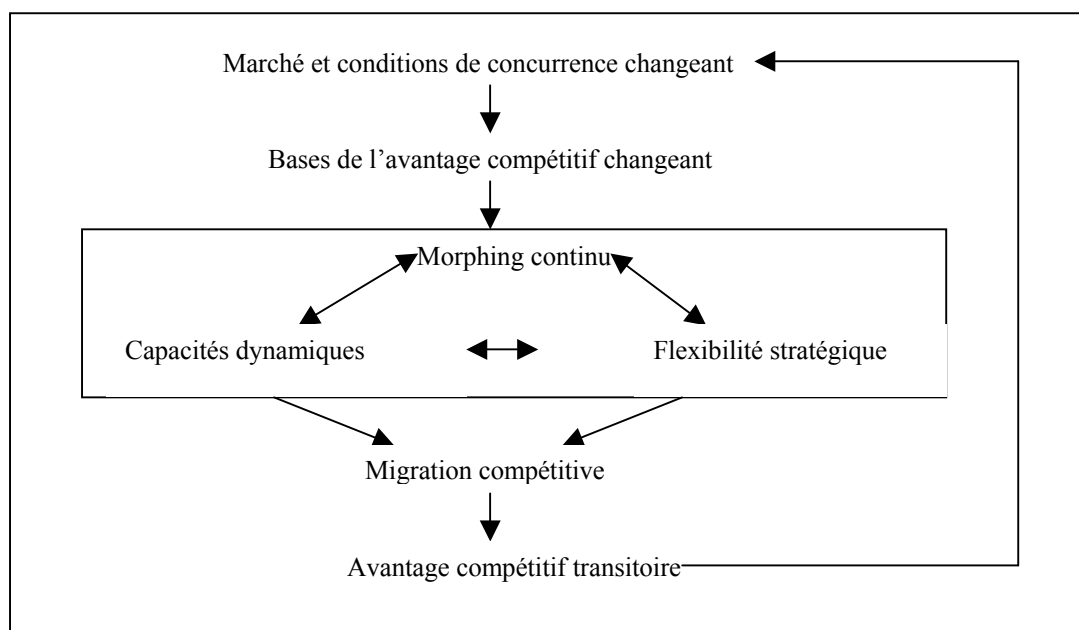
Marché et conditions de concurrence changeant

Bases de l'avantage compétitif changeant

Morphing continu

Capacités dynamiques

Flexibilité stratégique

Migration compétitive

Avantage compétitif transitoire